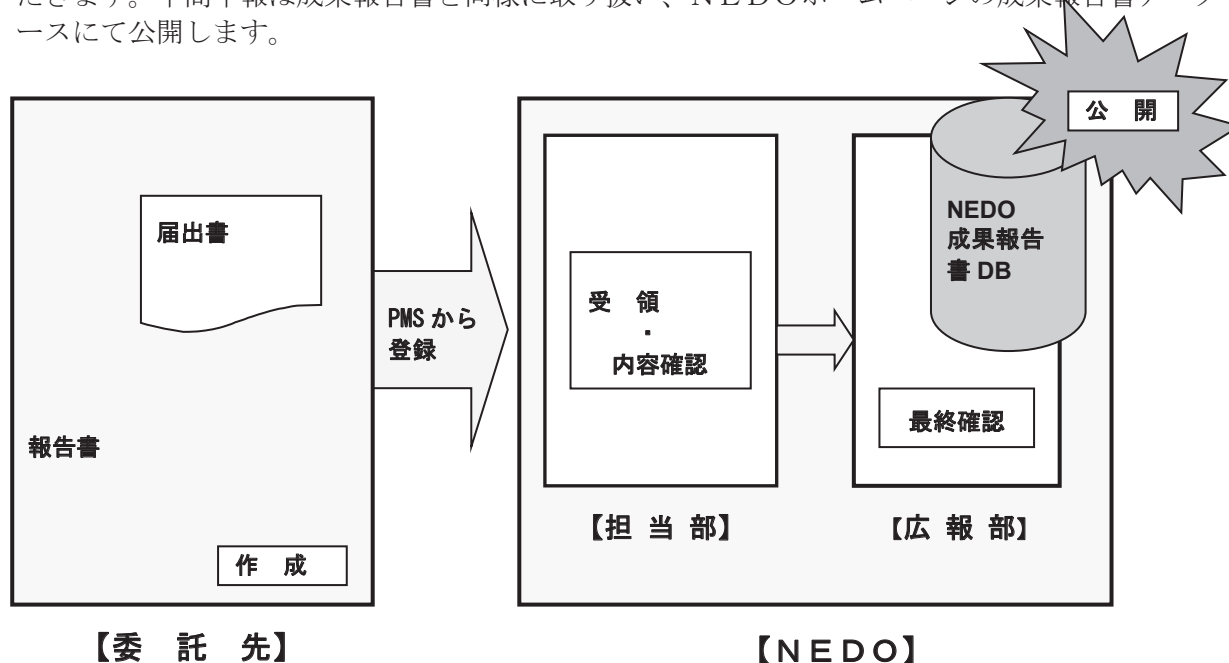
たします。中間年報は成果報告書と同様に取り扱い、NEDOホームページの成果報告書デー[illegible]ースにて公開します。

届出書

報告書

作 成

【委 託 先】

PMS から登録

受 領
・
内容確認

【担 当 部】

NEDO
成果報告
書 DB

公 開

最終確認

【広 報 部】

【NEDO】